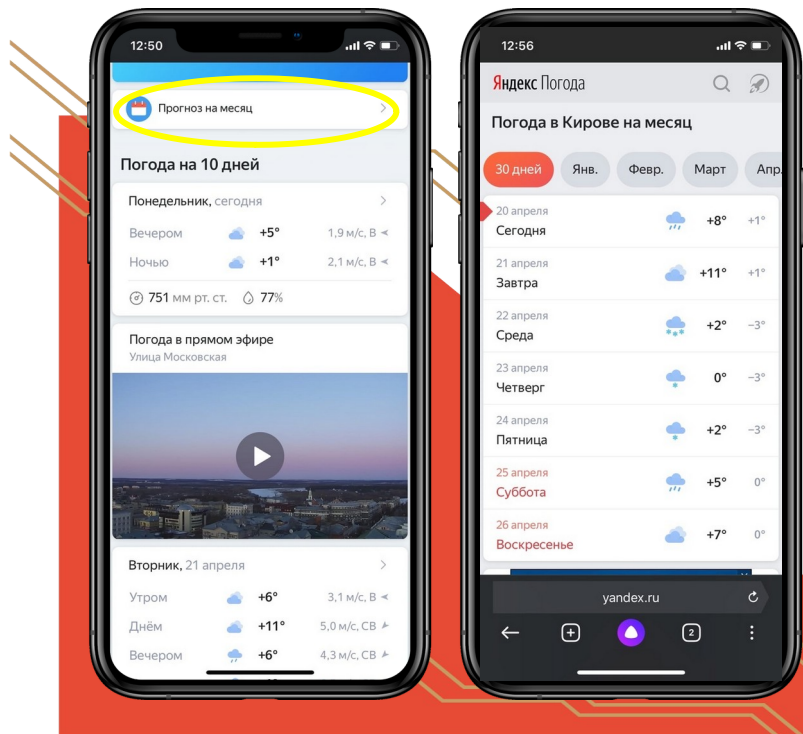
12:50

Прогноз на месяц

Погода на 10 дней

Понедельник, сегодня

Вечером +5° 1,9 м/с, В

Ночью +1° 2,1 м/с, В

751 мм рт. ст. 77%

Погода в прямом эфире
Улица Московская

Вторник, 21 апреля

Утром +6° 3,1 м/с, В

Днём +11° 5,0 м/с, СВ

Вечером +6° 4,3 м/с, СВ

12:56

Яндекс Погода

Погода в Кирове на месяц

30 дней Янв. Февр. Март Апр.

| | | |
|---|---|---|
| 20 апреля Сегодня | +8° | +1° |
| 21 апреля Завтра | +11° | +1° |
| 22 апреля Среда | +2° | −3° |
| 23 апреля Четверг | 0° | −3° |
| 24 апреля Пятница | +2° | −3° |
| 25 апреля Суббота | +5° | 0° |
| 26 апреля Воскресенье | +7° | 0° |

yandex.ru

2